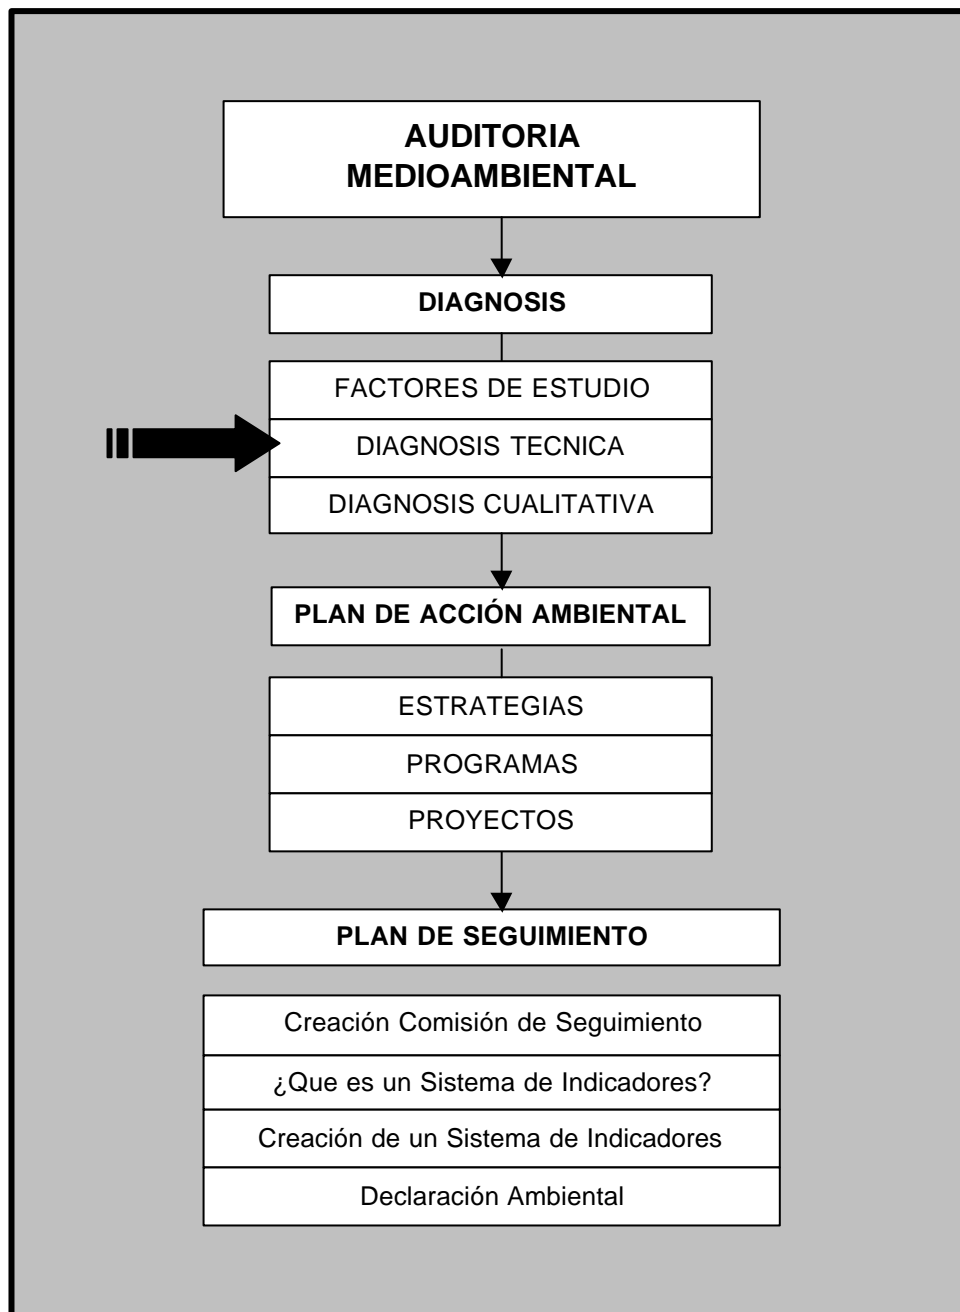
AUDITORIA MEDIOAMBIENTAL

DIAGNOSIS

FACTORES DE ESTUDIO

DIAGNOSIS TECNICA

DIAGNOSIS CUALITATIVA

PLAN DE ACCIÓN AMBIENTAL

ESTRATEGIAS

PROGRAMAS

PROYECTOS

PLAN DE SEGUIMIENTO

Creación Comisión de Seguimiento

¿Que es un Sistema de Indicadores?

Creación de un Sistema de Indicadores

Declaración Ambiental